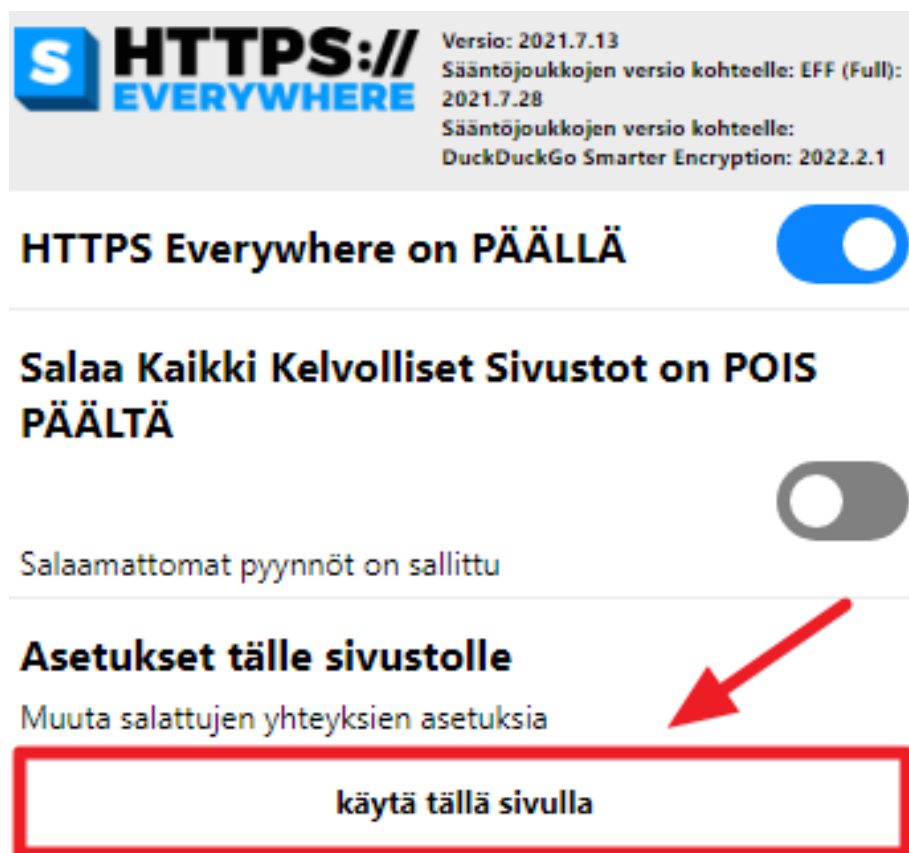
S HTTPS:// EVERYWHERE

Versio: 2021.7.13
Sääntöjoukkojen versio kohteelle: EFF (Full): 2021.7.28
Sääntöjoukkojen versio kohteelle: DuckDuckGo Smarter Encryption: 2022.2.1

HTTPS Everywhere on PÄÄLLÄ

Salaa Kaikki Kelvolliset Sivustot on POIS PÄÄLTÄ

Salaamattomat pyynnöt on sallittu

Asetukset tälle sivustolle

Muuta salattujen yhteyksien asetuksia

käytä tällä sivulla